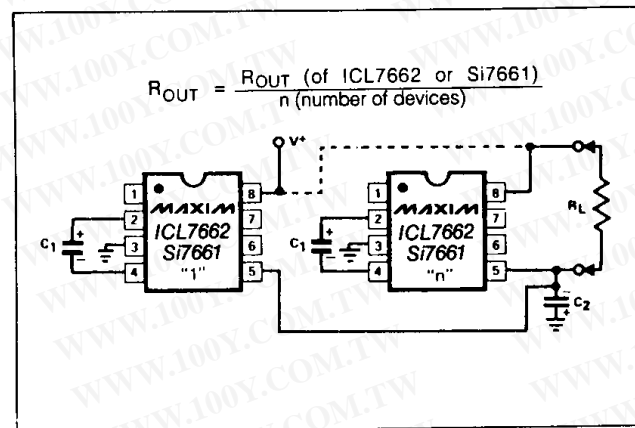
$R_{OUT} = \frac{R_{OUT} \text{ (of ICL7662 or Si7661)}}{n \text{ (number of devices)}}$

V+

1
2
3
4
MAXIM
ICL7662
Si7661
"1"
8
7
6
5
C1

1
2
3
4
MAXIM
ICL7662
Si7661
"n"
8
7
6
5
C1

RL

C2

WWW.100Y.COM.TW